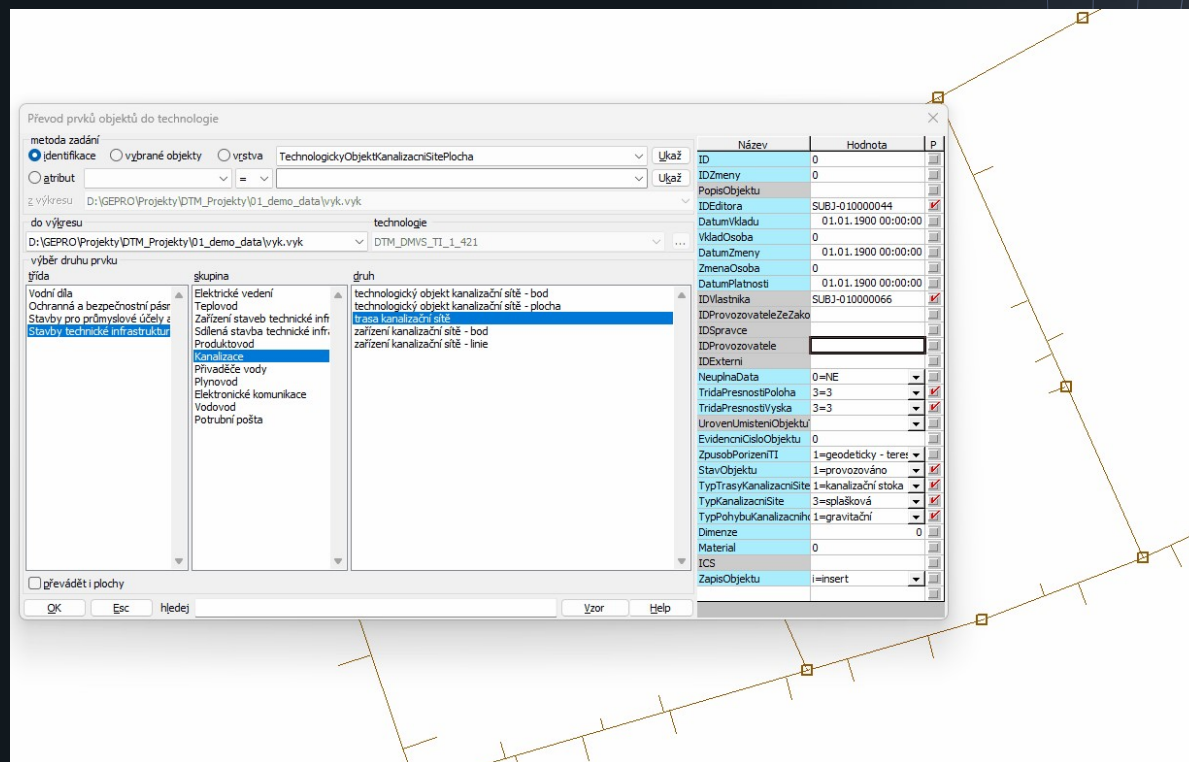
Převod prvků objektů do technologie

metoda zadání
identifikace vybrané objekty vrstva TechnologickyObjektKanalizacniSitePlocha Ukaž
atribut = Ukaž
z výkresu D:\GEPRO\Projekty\DTM_Projekty\01_demo_data\vyk.vyk

do výkresu
D:\GEPRO\Projekty\DTM_Projekty\01_demo_data\vyk.vyk
technologie
DTM_DMVS_TI_1_421 ...

výběr druhu prvku
třída
Vodní díla
Ochranná a bezpečnostní pásm
Stavby pro průmyslové účely a
Stavby technické infrastruktur

skupina
Elektrické vedení
Teplovod
Zařízení staveb technické infr
Sdílená stavba technické infr
Produktovod
Kanalizace
Přivaděče vody
Plynovod
Elektronické komunikace
Vodovod
Potrubní pošta

druh
technologický objekt kanalizační sítě - bod
technologický objekt kanalizační sítě - plocha
trasa kanalizační sítě
zařízení kanalizační sítě - bod
zařízení kanalizační sítě - linie

převádět i plochy

OK Esc hledej Vzor Help

| Název | Hodnota | P |
|---|---|---|
| ID | 0 | |
| IDZmeny | 0 | |
| PopisObjektu | | |
| IDEditora | SUBJ-010000044 | |
| DatumVkladu | 01.01.1900 00:00:00 | |
| VkladOsoba | 0 | |
| DatumZmeny | 01.01.1900 00:00:00 | |
| ZmenaOsoba | 0 | |
| DatumPlatnosti | 01.01.1900 00:00:00 | |
| IDVlastnika | SUBJ-010000066 | |
| IDProvozovateleZeZako | | |
| IDSpravce | | |
| IDProvozovatele | | |
| IDExterni | | |
| NeuplnaData | 0=NE | |
| TridaPresnostiPoloha | 3=3 | |
| TridaPresnostiVyska | 3=3 | |
| UrovenUmisteniObjektu | | |
| EvidencniCisloObjektu | 0 | |
| ZpusobPorizeniTI | 1=geodeticky - teres | |
| StavObjektu | 1=provozováno | |
| TypTrasyKanalizacniSite | 1=kanalizační stoka | |
| TypKanalizacniSite | 3=splašková | |
| TypPohybuKanalizacnih | 1=gravitační | |
| Dimenze | 0 | |
| Material | 0 | |
| ICS | | |
| ZapisObjektu | i=insert | |